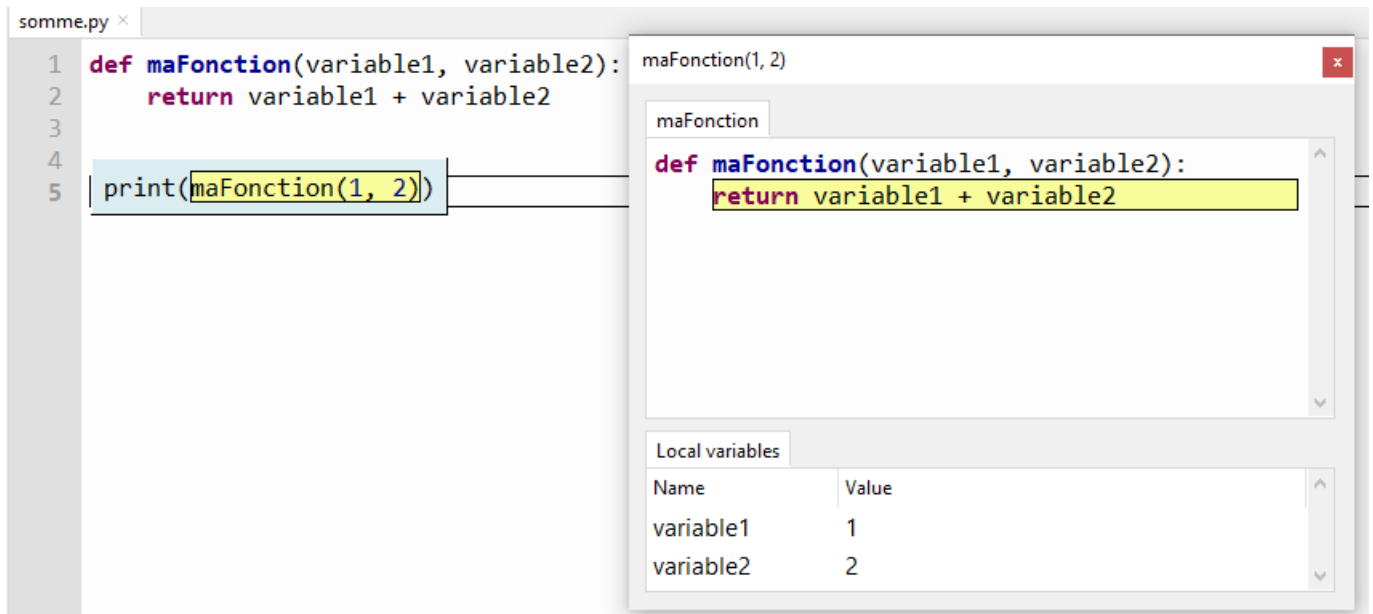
somme.py ×

1 def maFonction(variable1, variable2):
2     return variable1 + variable2
3
4
5 print(maFonction(1, 2))

maFonction(1, 2)

x

maFonction

def maFonction(variable1, variable2):
    return variable1 + variable2

Local variables

| Name | Value |
|---|---|
| variable1 | 1 |
| variable2 | 2 |